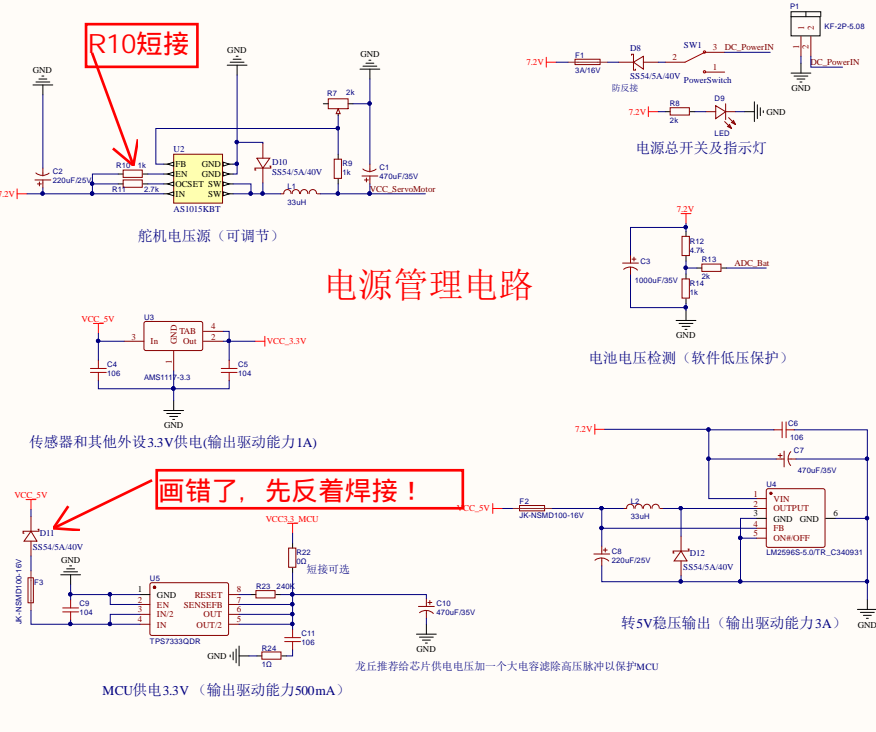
R10短接

GND
GND
R7 2k
U2
R10 1k
FB GND
EN GND
R11 2.7k
OCSET SW
IN SW
AS1015KBT
D10
SS54/5A/40V
R9 1k
C1 470uF/35V
L1
33uH
VCC_ServoMotor
C2 220uF/25V
7.2V
舵机电压源（可调节）

P1
KF-2P-5.08
7.2V
F1 3A/16V
D8 SS54/5A/40V
防反接
SW1 PowerSwitch
DC_PowerIN
DC_PowerIN
GND
7.2V
R8 2k
D9 LED
GND
电源总开关及指示灯

电源管理电路

7.2V
C3 1000uF/35V
R12 4.7k
R13 2k
ADC_Bat
R14 1k
GND
电池电压检测（软件低压保护）

VCC_5V
U3
3 In
GND TAB Out 4 2
VCC_3.3V
C4 106
C5 104
AMS1117-3.3
GND
传感器和其他外设3.3V供电(输出驱动能力1A)

7.2V
C6 106
C7 470uF/35V
U4
VIN OUTPUT GND GND FB ON#/OFF
LM2596S-5.0/TR_C340931
VCC_5V
F2 JK-NSMD100-16V
L2 33uH
C8 220uF/25V
D12 SS54/5A/40V
GND
转5V稳压输出（输出驱动能力3A）

画错了，先反着焊接！
VCC_5V
D11 SS54/5A/40V
F3 JK-NSMD100-16V
GND
C9 104
U5
GND RESET
EN SENSEFB
IN/2 OUT
IN OUT/2
TPS7333QDR
VCC3_3_MCU
R22 0Ω
短接可选
R23 240K
C10 470uF/35V
GND
C11 106
R24 1Ω
GND
龙丘推荐给芯片供电电压加一个大电容滤除高压脉冲以保护MCU
MCU供电3.3V（输出驱动能力500mA）